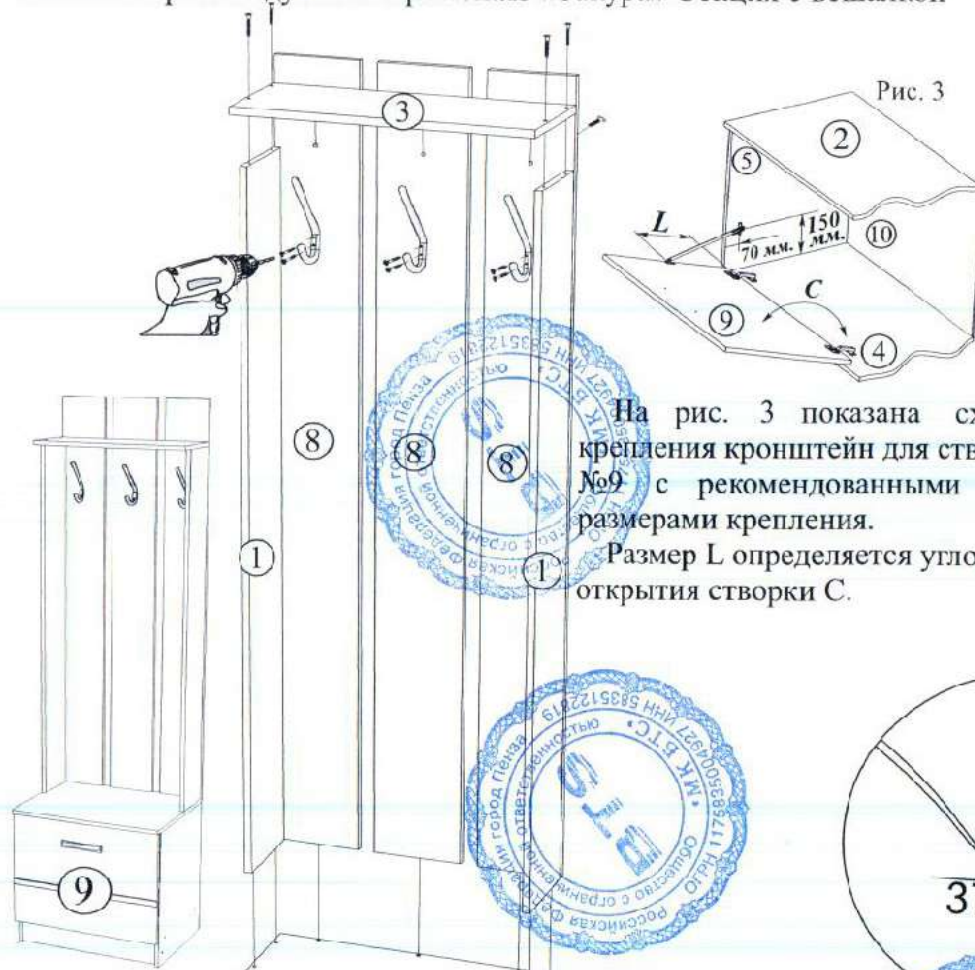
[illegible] Секция с вешалкой

3

Рис. 3

2

5

L

150 мм.

70 мм.

10

C

9

4

8

8

8

1

1

9

На рис. 3 показана сх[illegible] крепления кронштейн для ств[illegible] №9 с рекомендованными размерами крепления.

Размер L определяется угло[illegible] открытия створки C.

Российская Федерация город Пенза Общество с ограниченной ответственностью «МК ВТС» ОГРН 1175835004927 ИНН 5835122819

Российская Федерация город Пенза Общество с ограниченной ответственностью «МК ВТС» ОГРН 1175835004927 ИНН 5835122819

37